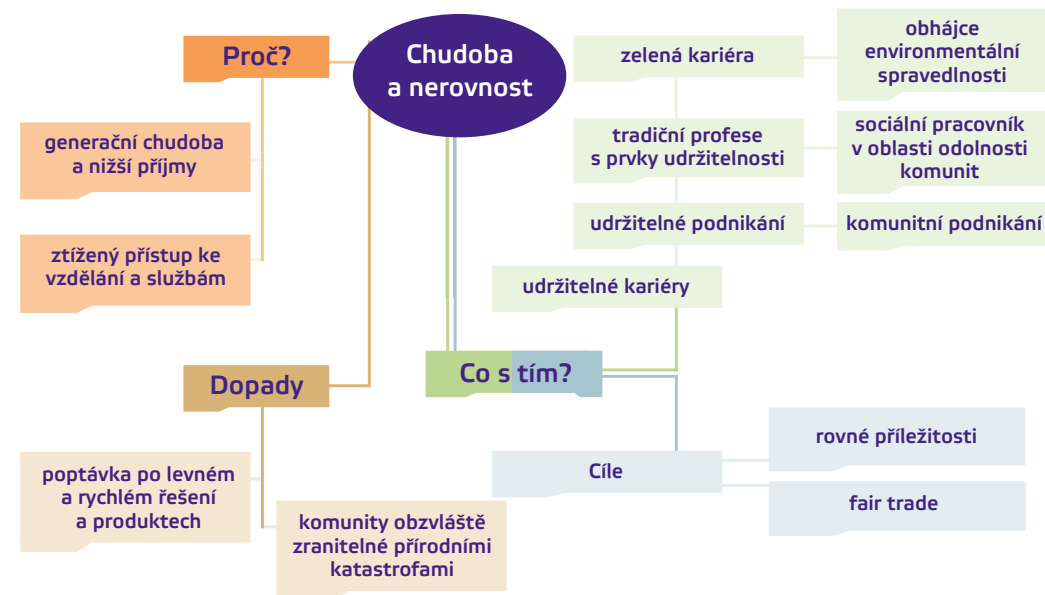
Chudoba a nerovnost

Proč?

generační chudoba a nižší příjmy

ztížený přístup ke vzdělání a službám

Dopady

poptávka po levném a rychlém řešení a produktech

komunity obzvláště zranitelné přírodními katastrofami

zelená kariéra

obhájce environmentální spravedlnosti

tradiční profese s prvky udržitelnosti

sociální pracovník v oblasti odolnosti komunit

udržitelné podnikání

komunitní podnikání

udržitelné kariéry

Co s tím?

Cíle

rovné příležitosti

fair trade